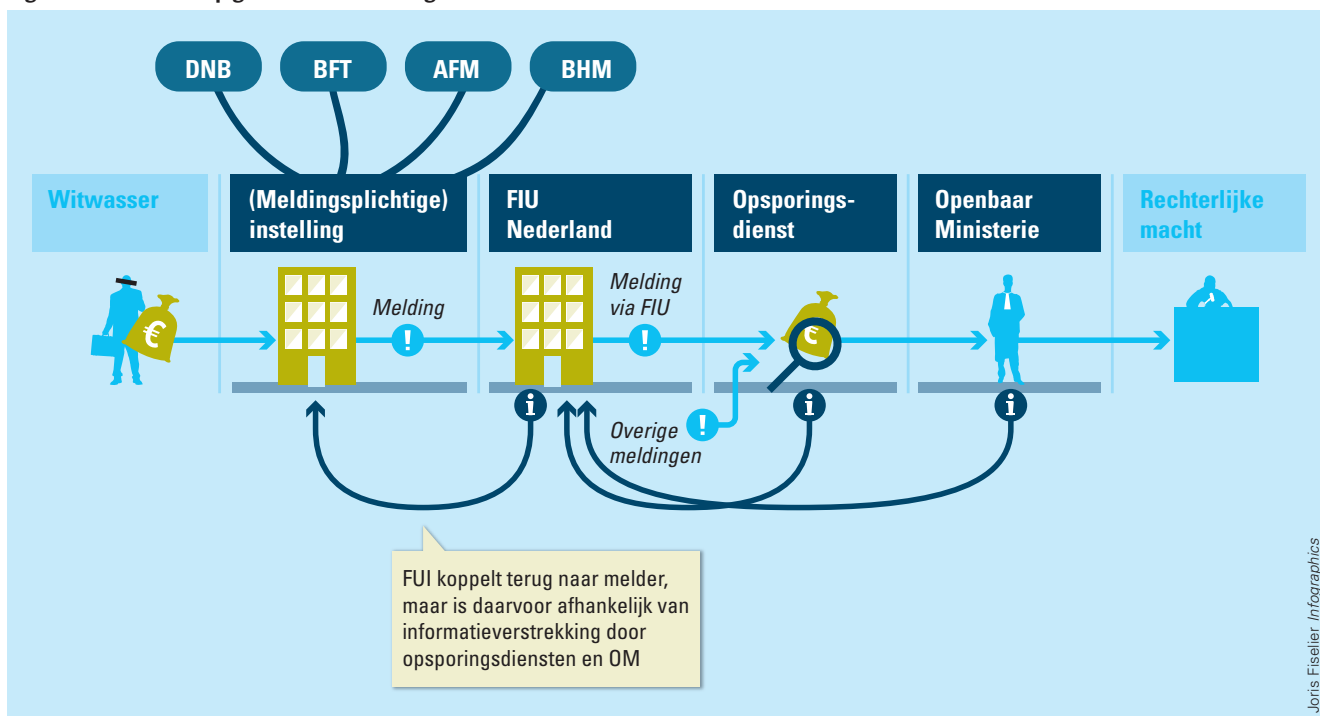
DNB BFT AFM BHM

Witwasser

(Meldingsplichtige) instelling

FIU Nederland

Opsporingsdienst

Openbaar Ministerie

Rechterlijke macht

€

Melding

!

Melding via FIU

!

€

i

i

i

!

Overige meldingen

FUI koppelt terug naar melder, maar is daarvoor afhankelijk van informatieverstrekking door opsporingsdiensten en OM

Joris Fiselier Infographics